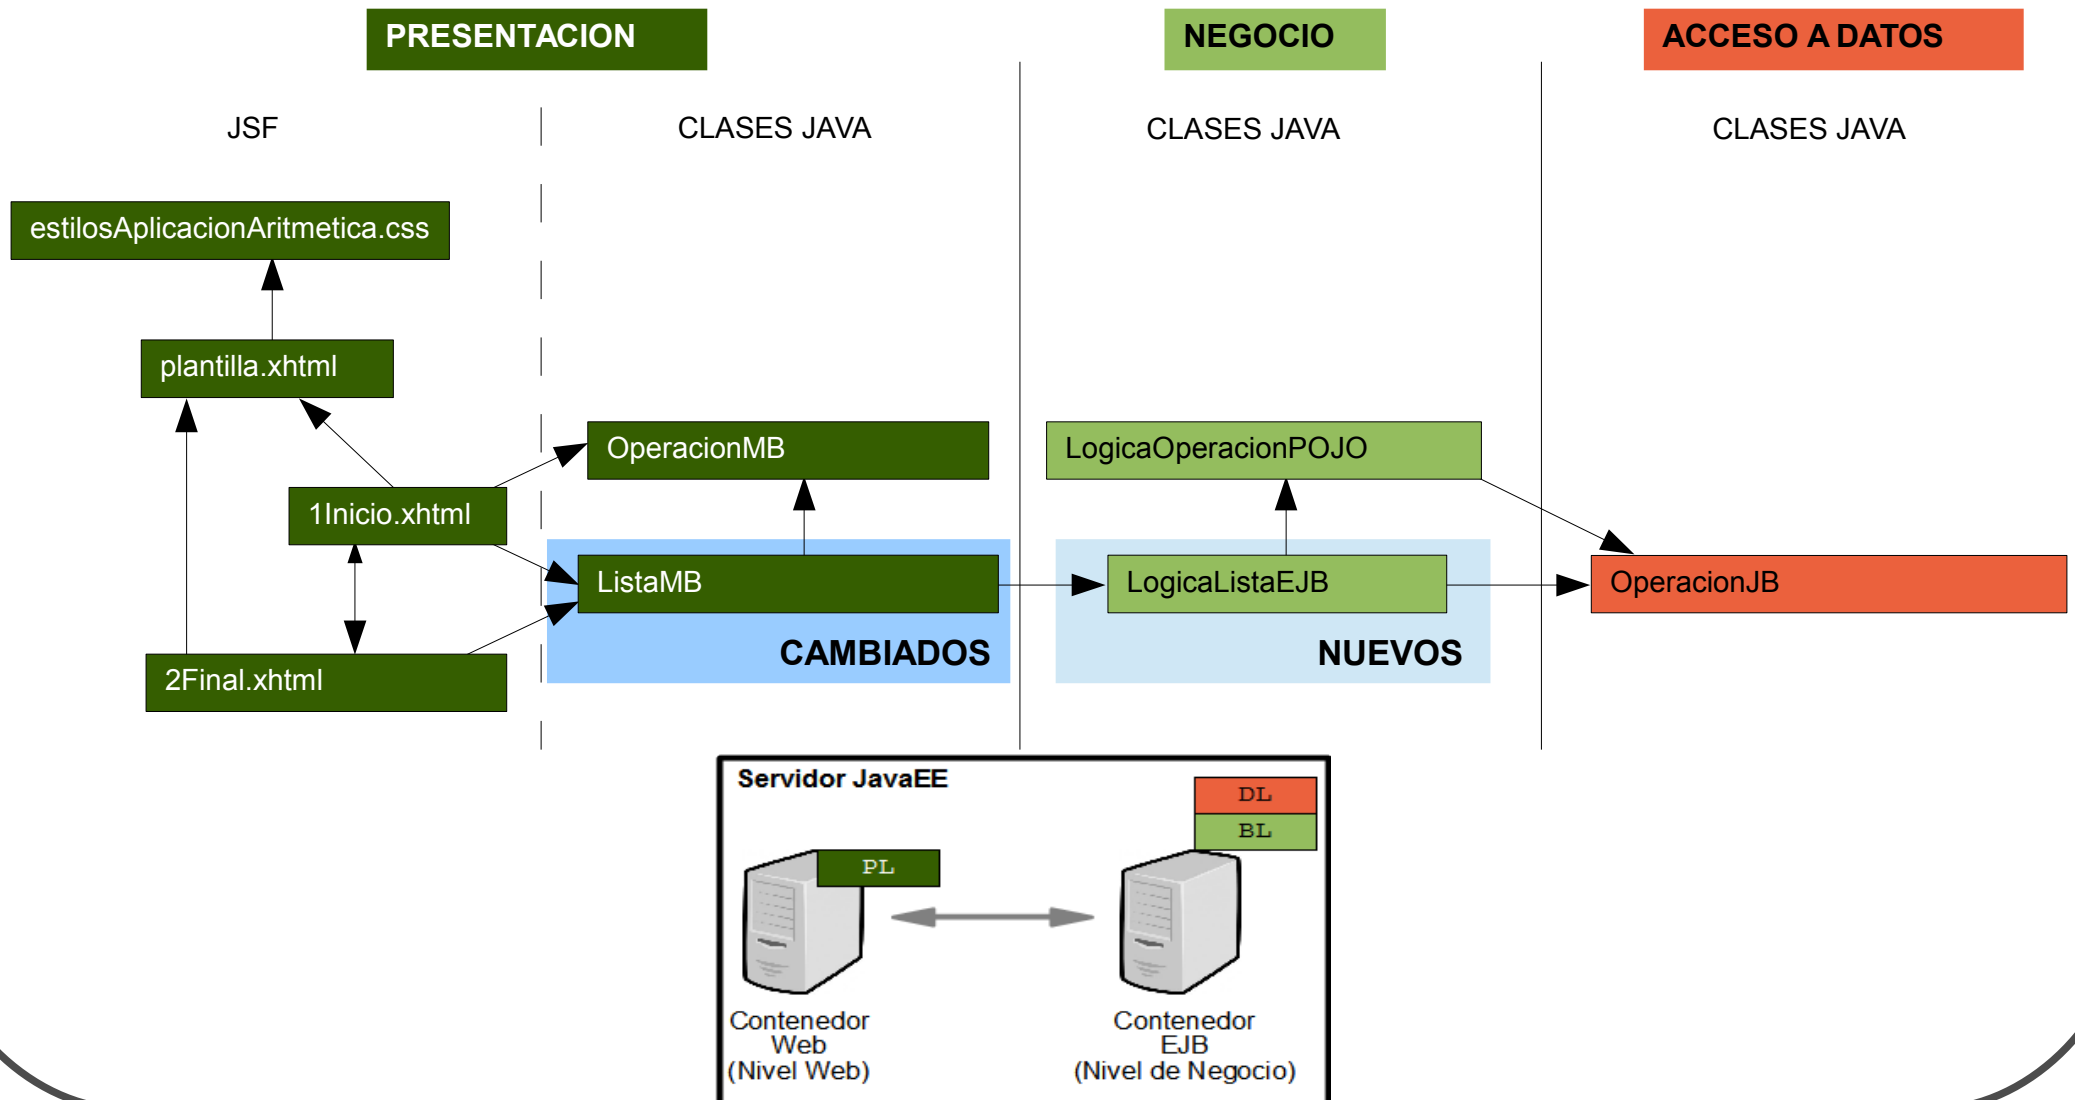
PRESENTACION

NEGOCIO

ACCESO A DATOS

JSF

CLASES JAVA

CLASES JAVA

CLASES JAVA

estilosAplicacionAritmetica.css

plantilla.xhtml

OperacionMB

LogicaOperacionPOJO

1Inicio.xhtml

ListaMB

LogicaListaEJB

OperacionJB

CAMBIADOS

NUEVOS

2Final.xhtml

Servidor JavaEE

DL

BL

PL

Contenedor Web (Nivel Web)

Contenedor EJB (Nivel de Negocio)